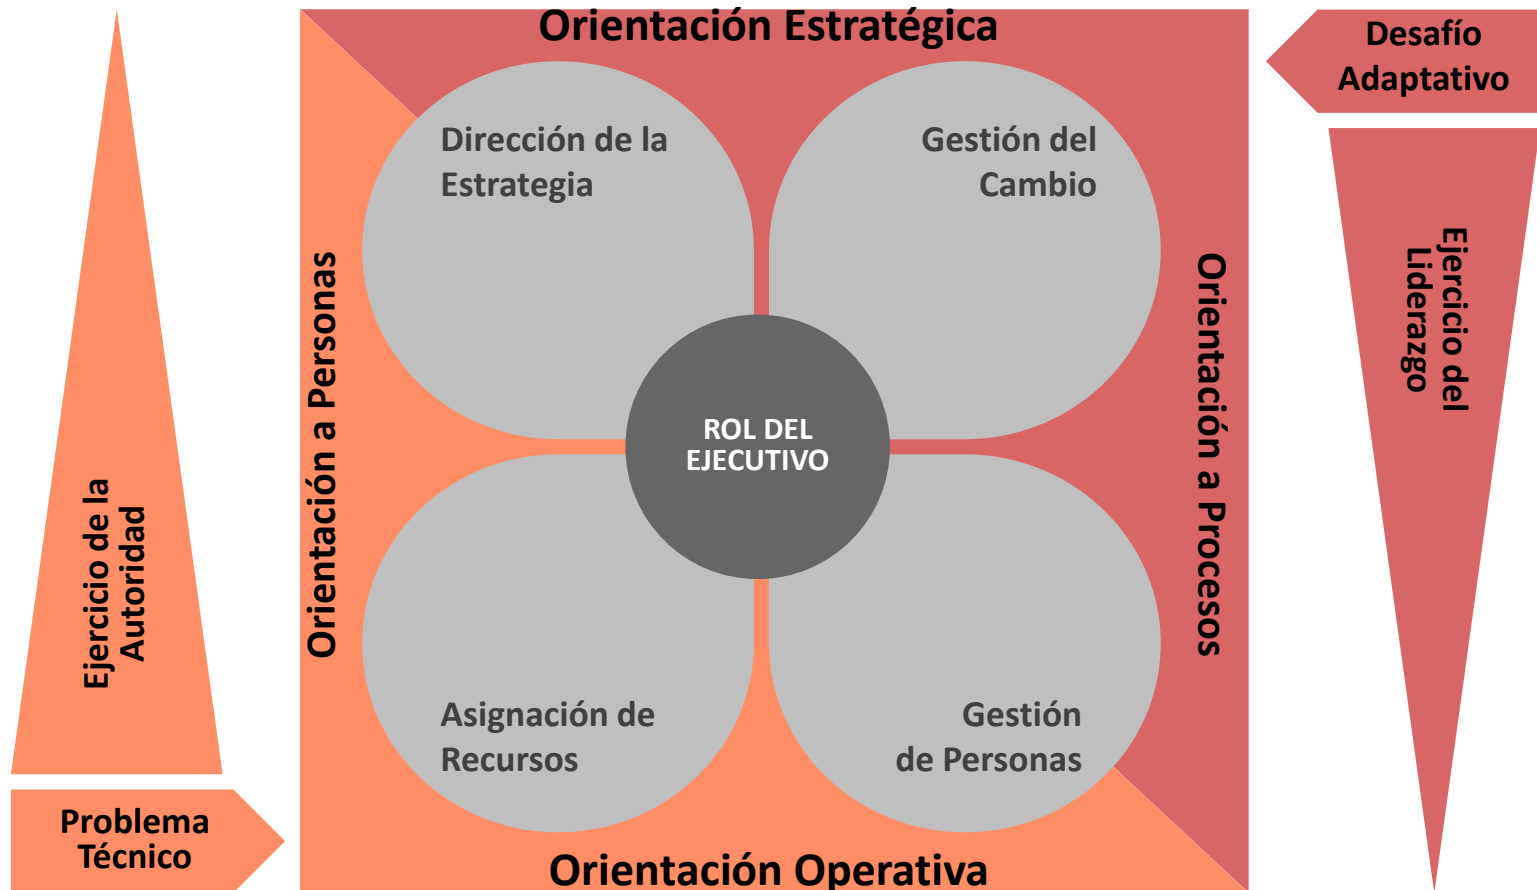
Ejercicio de la Autoridad

Problema Técnico

Orientación Estratégica

Orientación a Personas

Dirección de la Estrategia

Gestión del Cambio

ROL DEL EJECUTIVO

Asignación de Recursos

Gestión de Personas

Orientación a Procesos

Orientación Operativa

Desafío Adaptativo

Ejercicio del Liderazgo